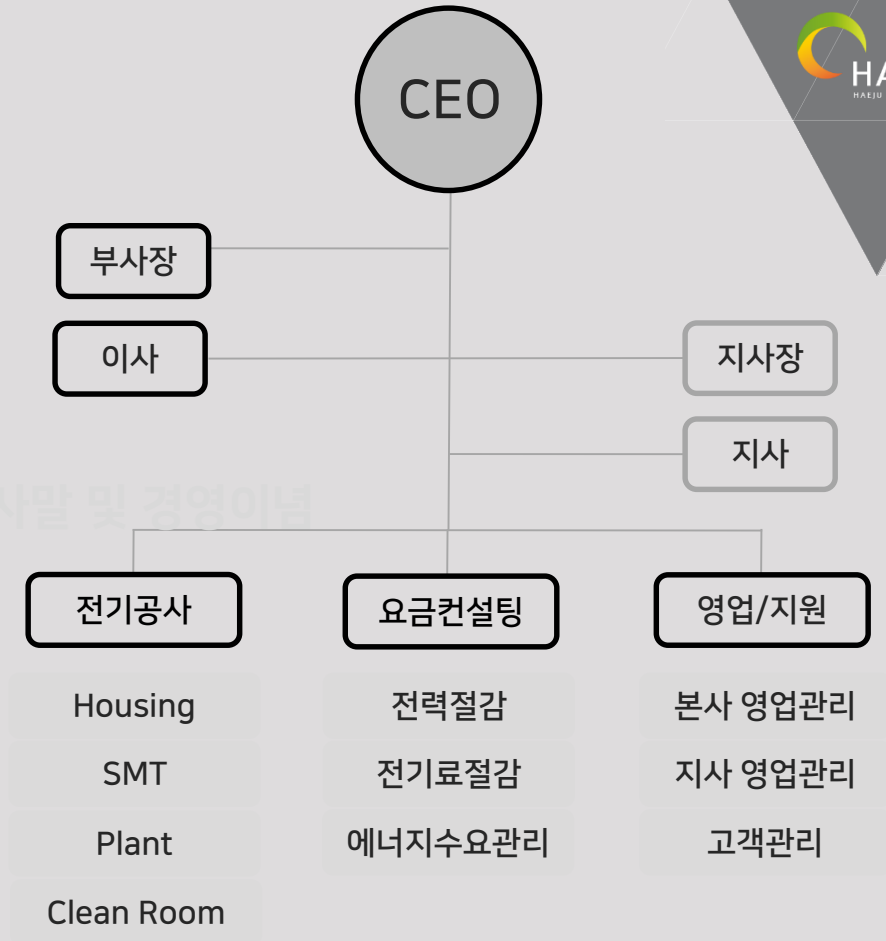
HA
HAEJU

CEO

부사장

이사

지사장

지사

사말 및 경영이념

전기공사

요금컨설팅

영업/지원

Housing

SMT

Plant

Clean Room

전력절감

전기료절감

에너지수요관리

본사 영업관리

지사 영업관리

고객관리